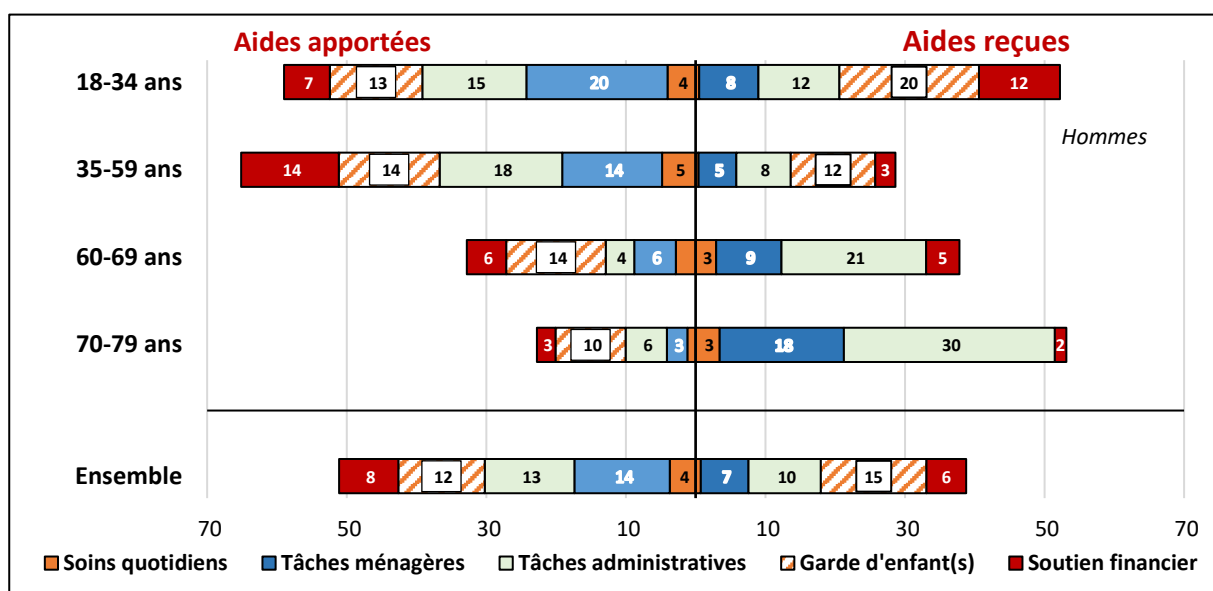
Aides apportées

Aides reçues

Hommes

18-34 ans: 7, 13, 15, 20, 4 | 8, 12, 20, 12

35-59 ans: 14, 14, 18, 14, 5 | 5, 8, 12, 3

60-69 ans: 6, 14, 4, 6 | 3, 9, 21, 5

70-79 ans: 3, 10, 6, 3 | 3, 18, 30, 2

Ensemble: 8, 12, 13, 14, 4 | 7, 10, 15, 6

70 50 30 10 10 30 50 70

Soins quotidiens
Tâches ménagères
Tâches administratives
Garde d'enfant(s)
Soutien financier